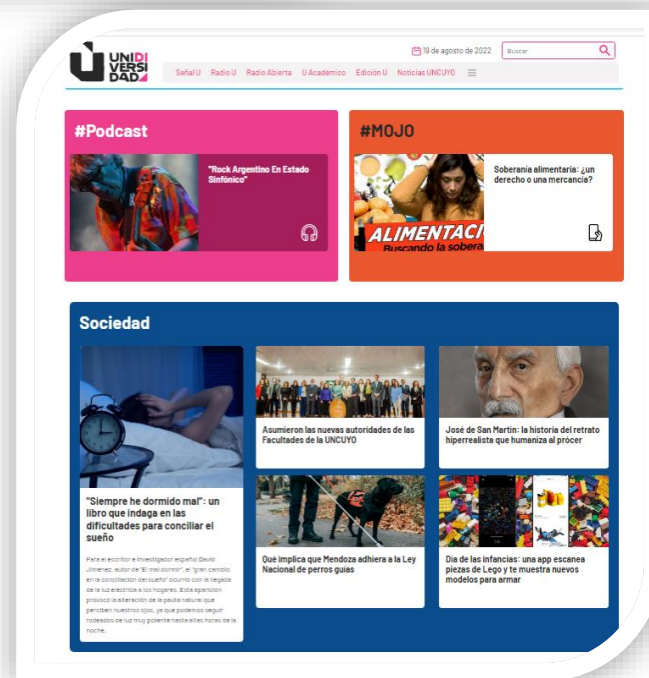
UNI DI VERSI DAD

19 de agosto de 2022

Buscar

Señal U   Radio U   Radio Abierta   U Académico   Edición U   Noticias UNCUYO

#Podcast

"Rock Argentino En Estado Sinfónico"

#MOJO

ALIMENTACI
Buscando la sobera

Soberanía alimentaria: ¿un derecho o una mercancía?

Sociedad

"Siempre he dormido mal": un libro que indaga en las dificultades para conciliar el sueño

Para el escritor e investigador español David Jiménez, autor de "El mal dormir", el "gran cambio en la conciliación del sueño" ocurrió con la llegada de la luz eléctrica a los hogares. Esta aparición provocó la alteración de la pauta natural que percibían nuestros ojos, ya que podemos seguir rodeados de luz muy potente hasta altas horas de la noche.

Asumieron las nuevas autoridades de las Facultades de la UNCUYO

José de San Martín: la historia del retrato hiperrealista que humaniza al prócer

Qué implica que Mendoza adhiera a la Ley Nacional de perros guías

Día de las infancias: una app escanea piezas de Lego y te muestra nuevos modelos para armar